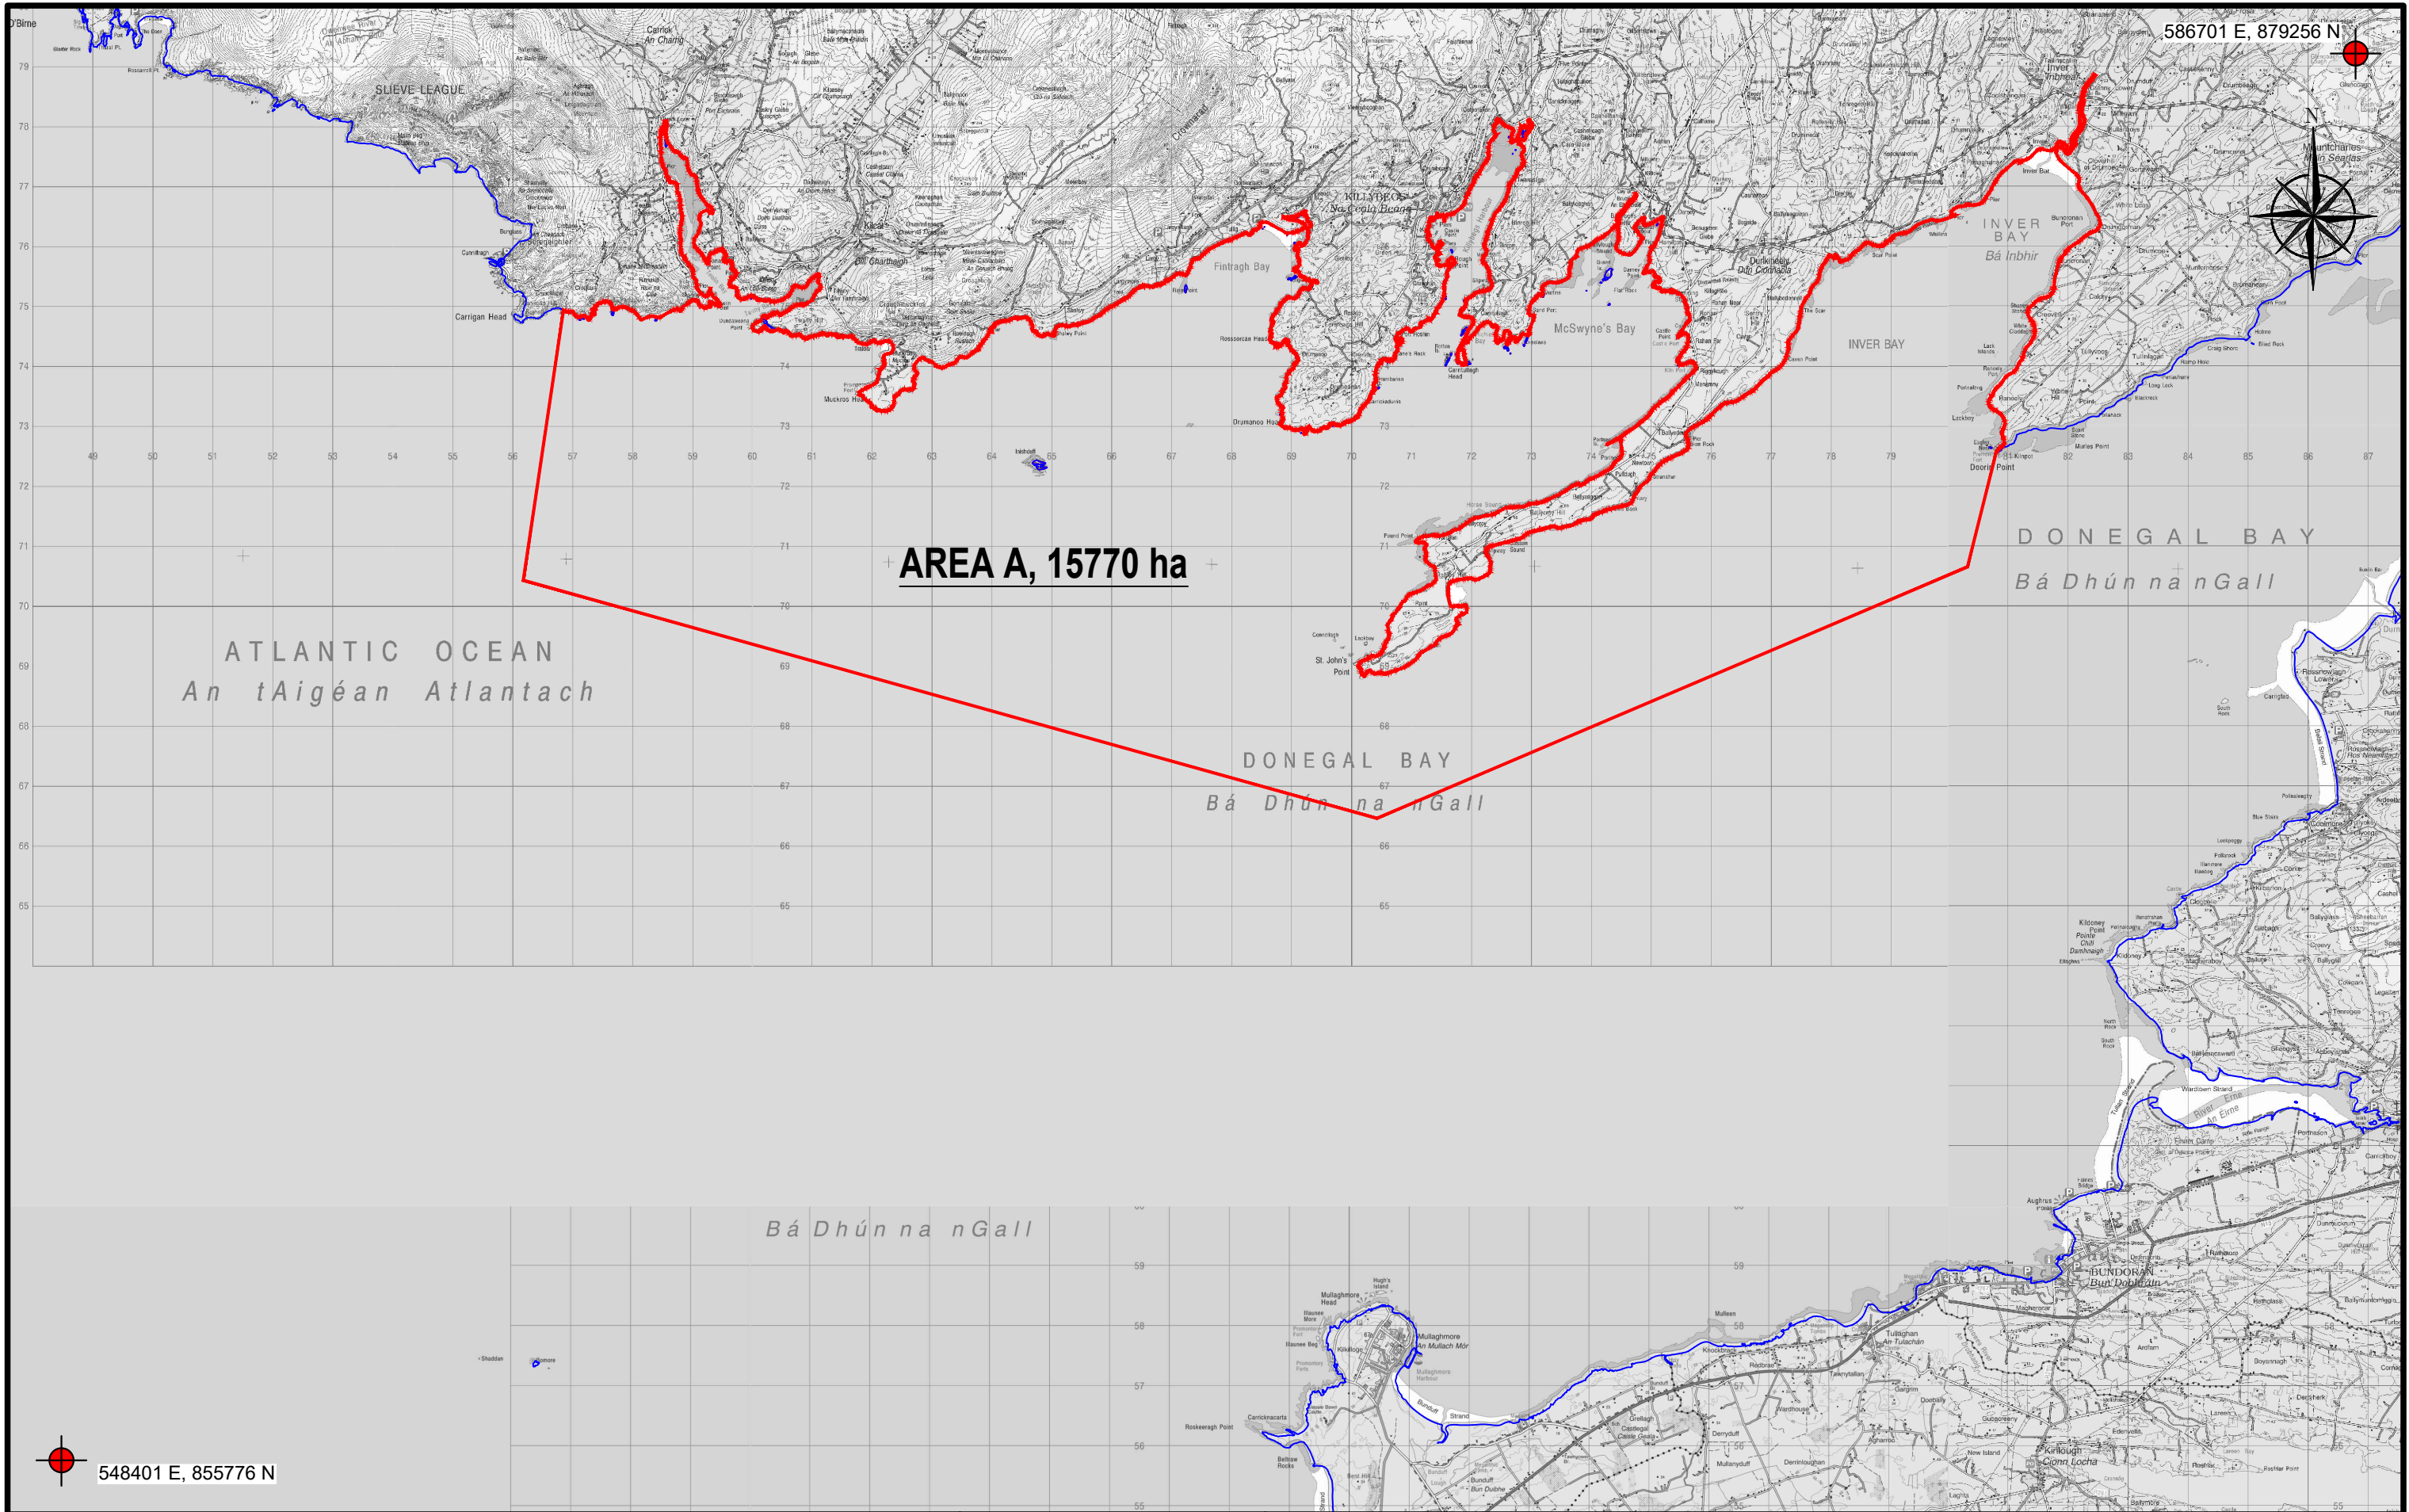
586701 E, 879256 N

N

SLIEVE LEAGUE

Carrigan Head

KILLYBEGS
Na Cealla Beaga

Fintragh Bay

McSwyne's Bay

INVER BAY
Bá Inbhir

INVER BAY

St. John's Point

AREA A, 15770 ha

ATLANTIC OCEAN
An tAigéan Atlantach

DONEGAL BAY
Bá Dhún na nGall

DONEGAL BAY
Bá Dhún na nGall

Bá Dhún na nGall

Mullaghmore
An Mullach Mór

BUNDORAN
Bun Dobhráin

548401 E, 855776 N